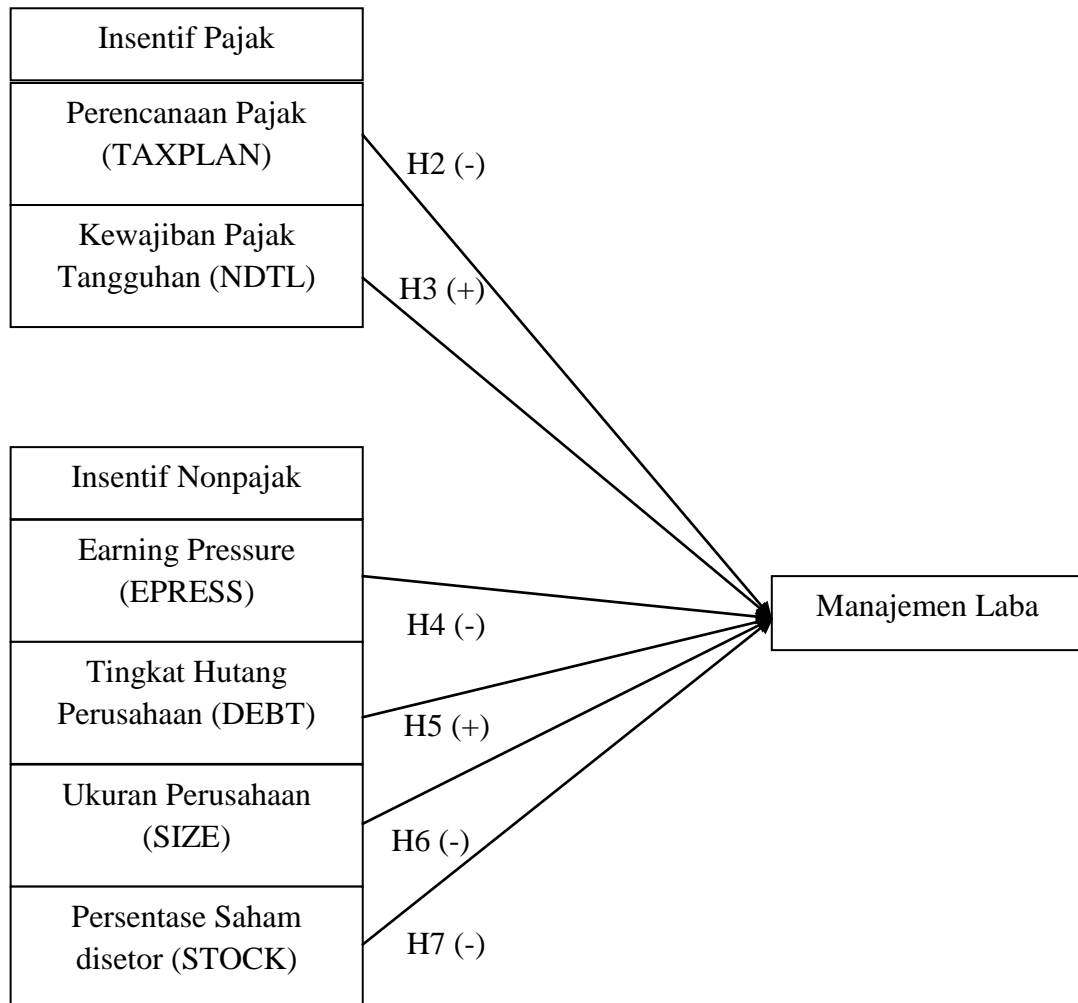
Insentif Pajak

Perencanaan Pajak (TAXPLAN)

Kewajiban Pajak Tangguhan (NDTL)

H2 (-)

H3 (+)

Insentif Nonpajak

Earning Pressure (EPRESS)

H4 (-)

Tingkat Hutang Perusahaan (DEBT)

H5 (+)

Ukuran Perusahaan (SIZE)

H6 (-)

Persentase Saham disetor (STOCK)

H7 (-)

Manajemen Laba